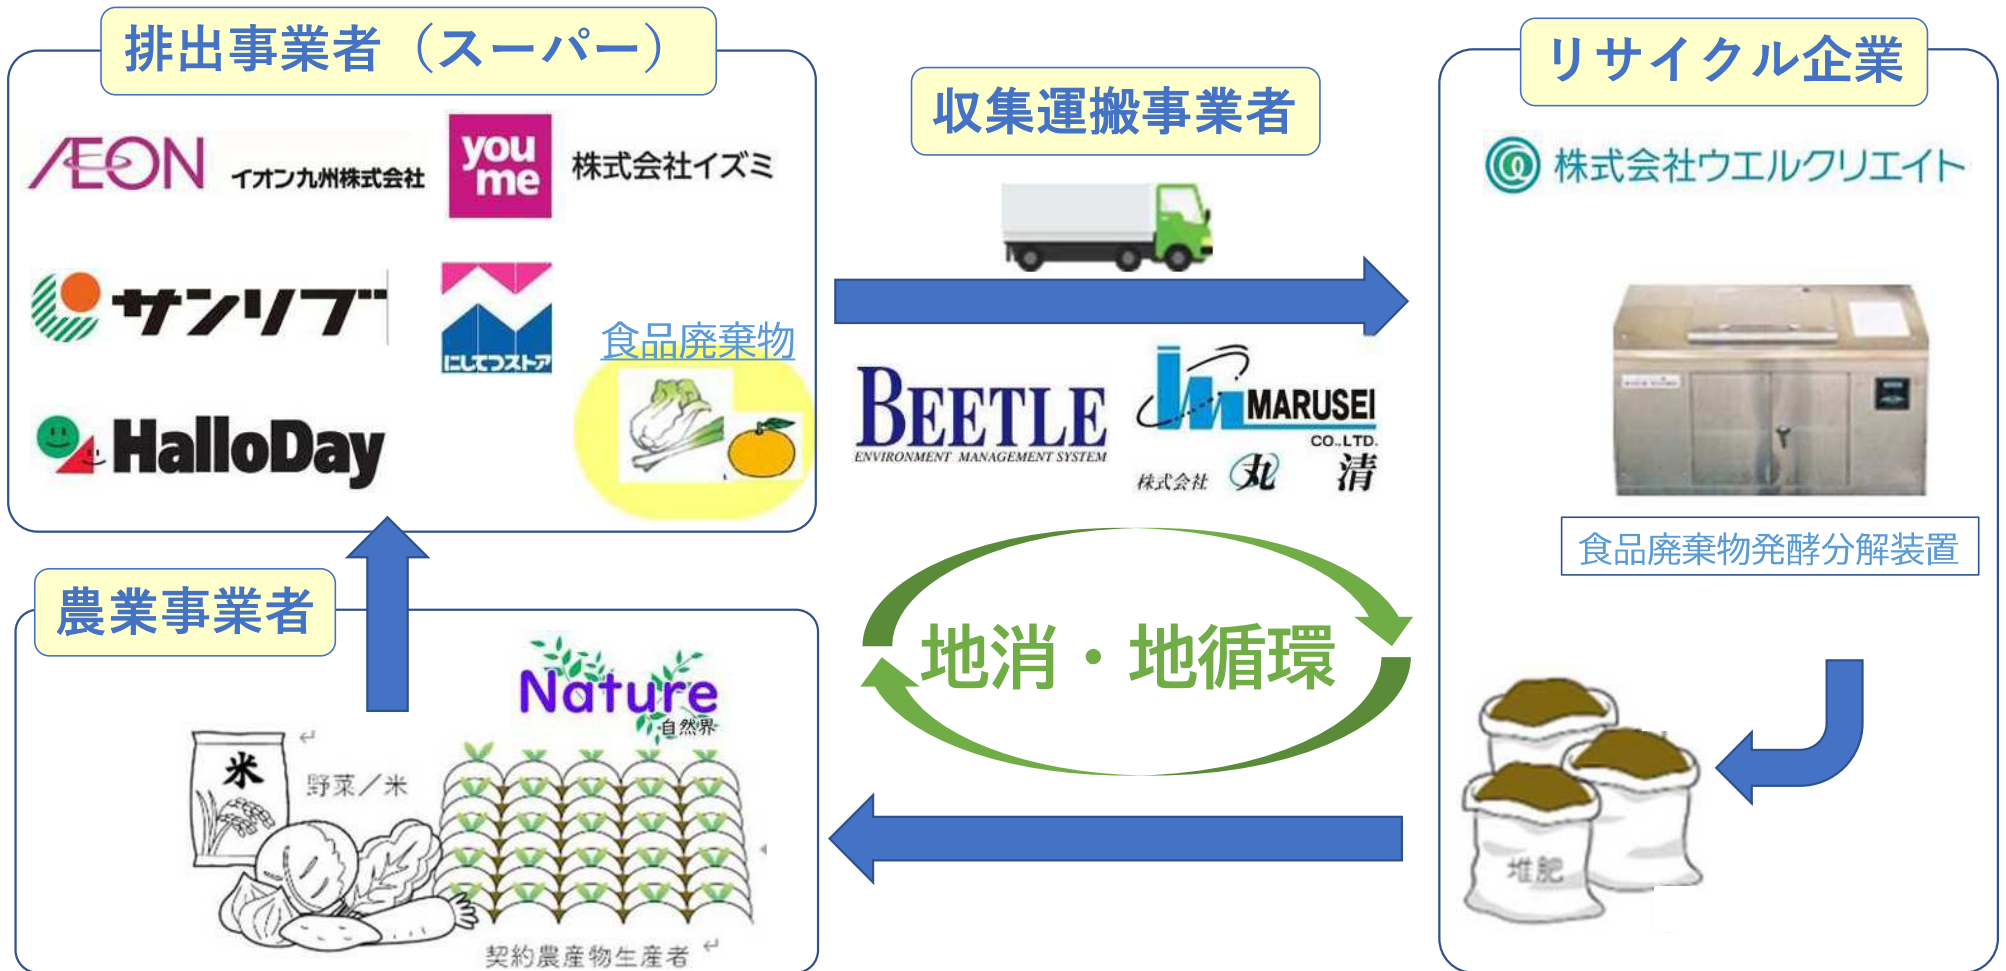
排出事業者（スーパー）

AEON イオン九州株式会社

you me 株式会社イズミ

サンリブ

にしてつストア

HalloDay

食品廃棄物

収集運搬事業者

BEETLE ENVIRONMENT MANAGEMENT SYSTEM

MARUSEI CO.,LTD.

株式会社 丸清

リサイクル企業

株式会社ウエルクリエイト

食品廃棄物発酵分解装置

地消・地循環

農業事業者

Nature 自然界

米

野菜／米

契約農産物生産者

堆肥